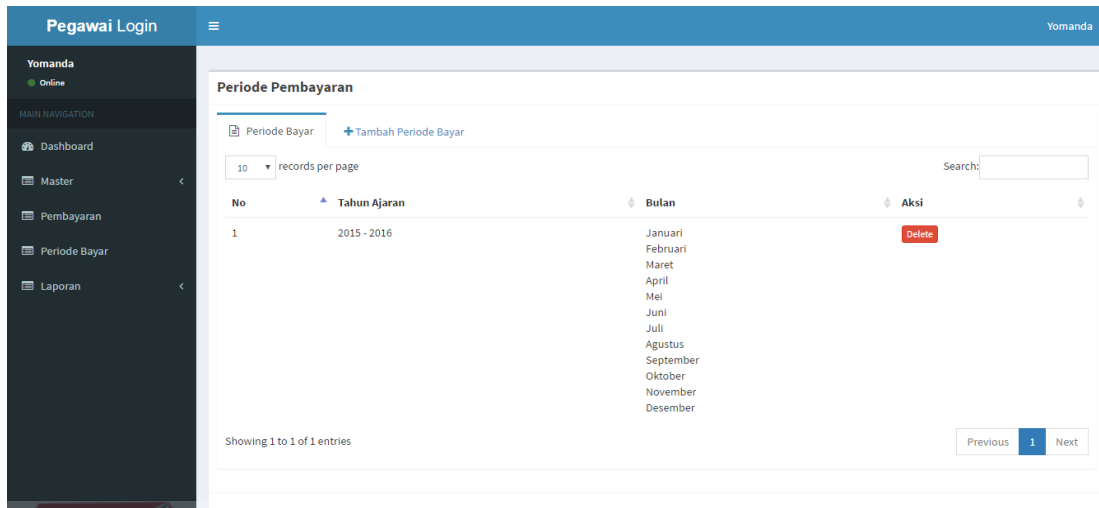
Pegawai Login

Yomanda

Yomanda
Online

MAIN NAVIGATION

Dashboard
Master
Pembayaran
Periode Bayar
Laporan

Periode Pembayaran

Periode Bayar
Tambah Periode Bayar

10 records per page

Search:

| No | Tahun Ajaran | Bulan | Aksi |
|---|---|---|---|
| 1 | 2015 - 2016 | Januari Februari Maret April Mei Juni Juli Agustus September Oktober November Desember | Delete |

Showing 1 to 1 of 1 entries

Previous 1 Next